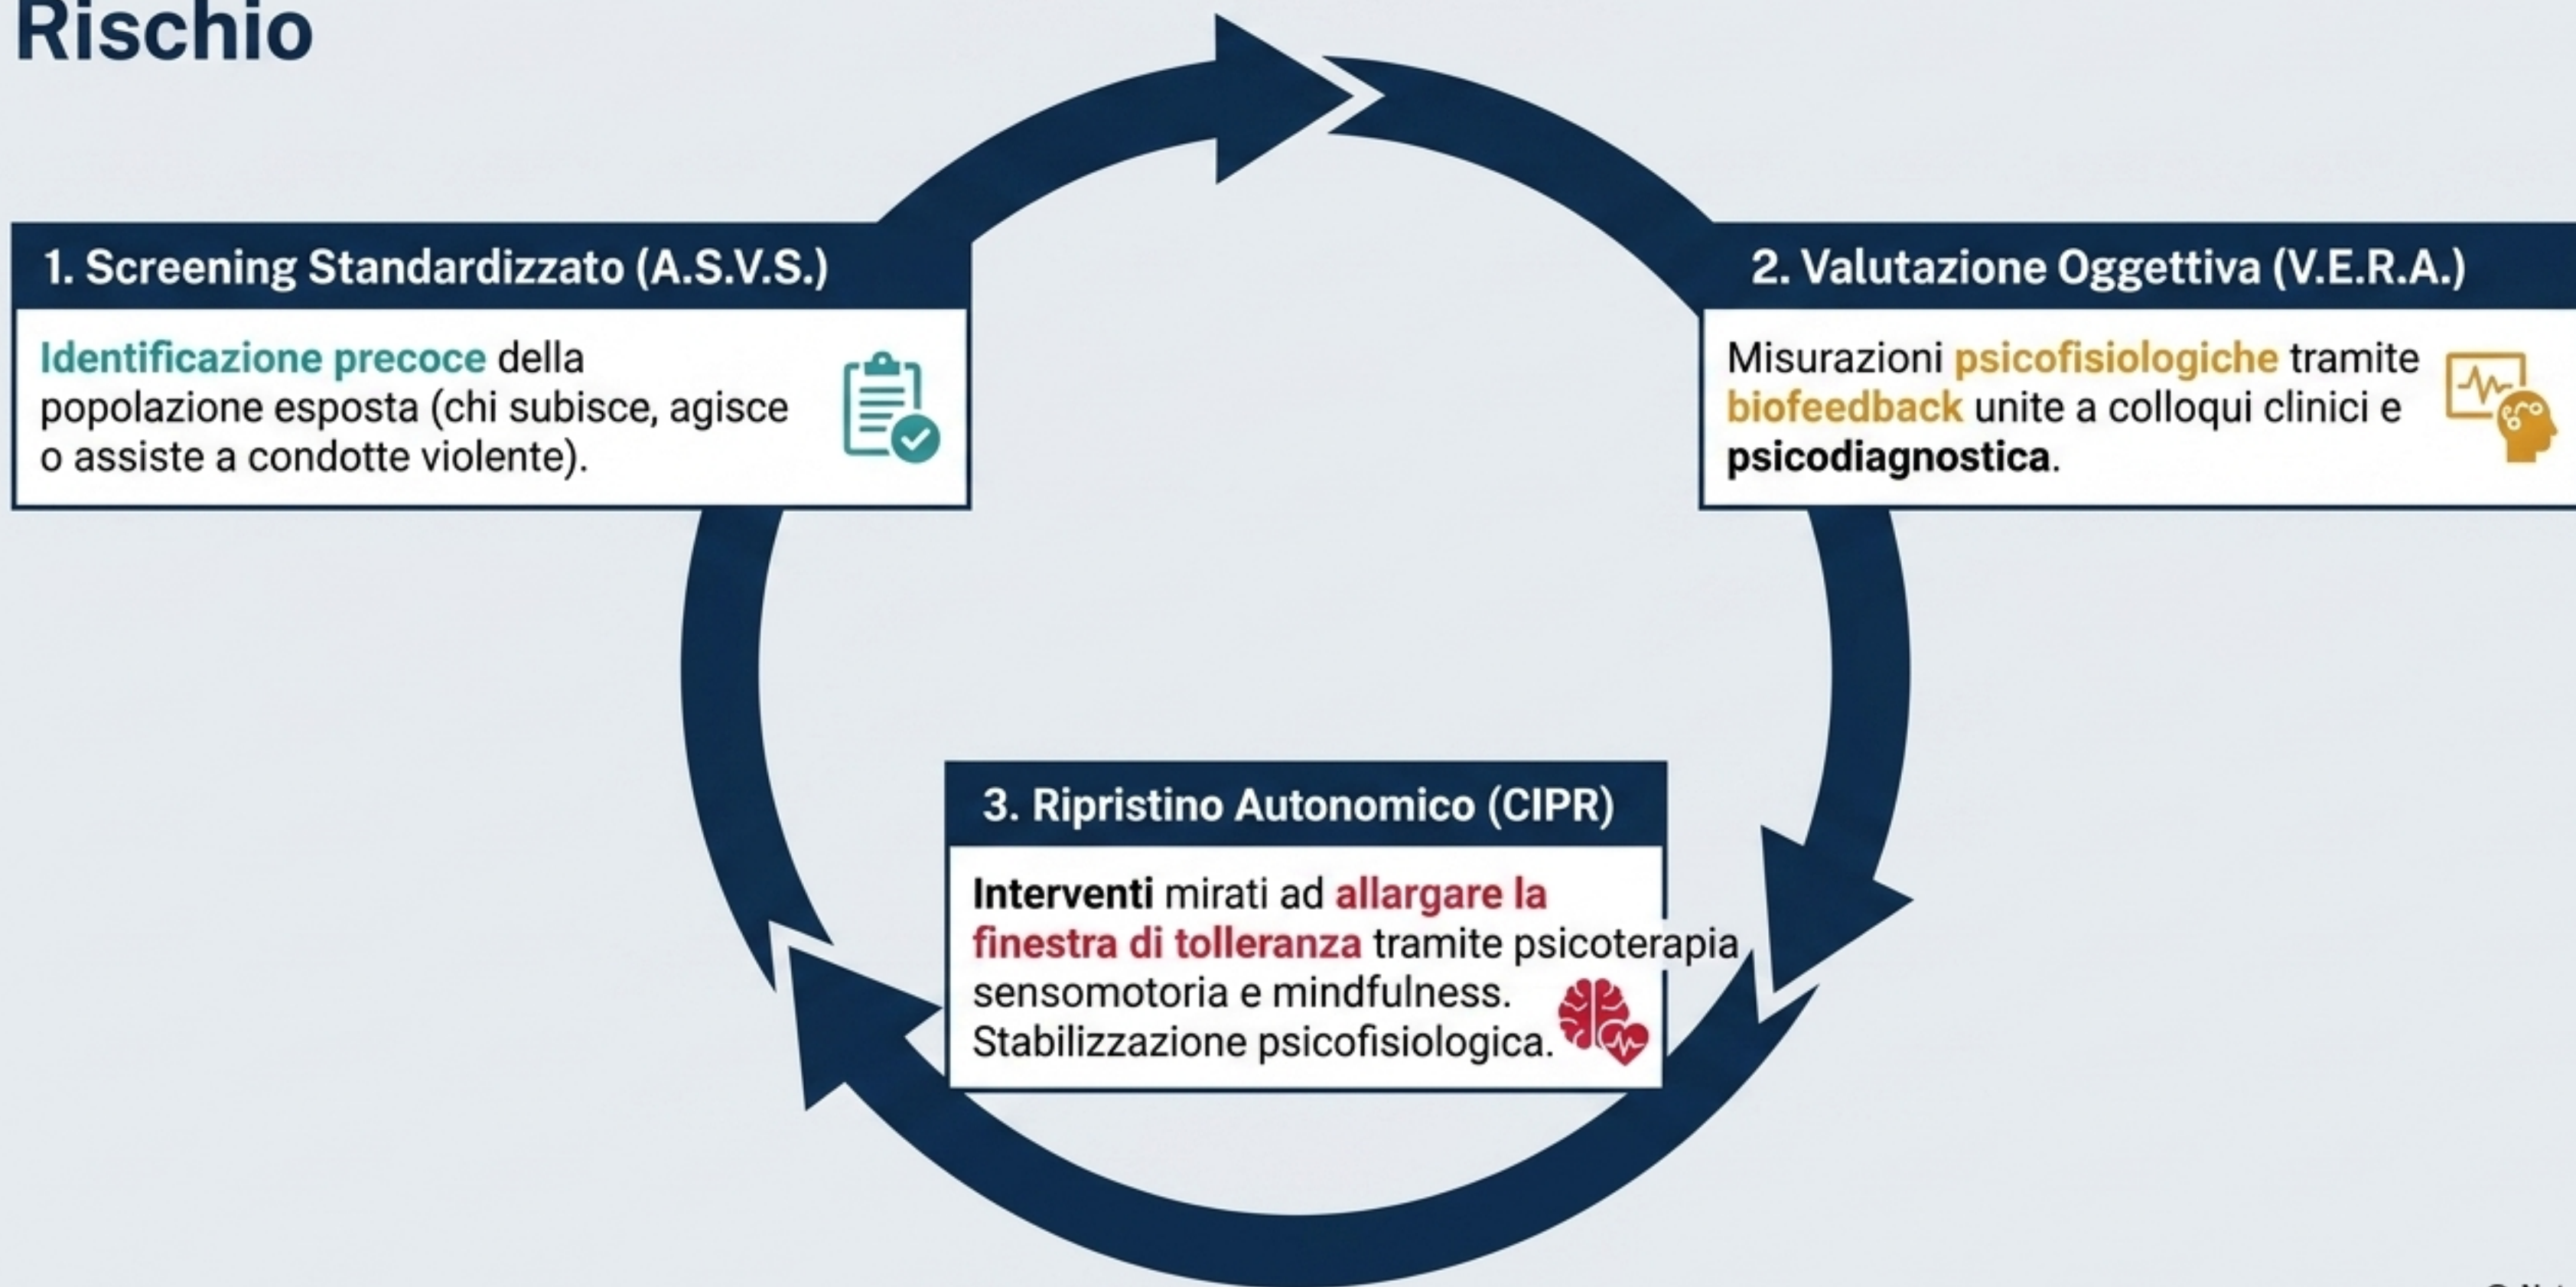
Rischio

1. Screening Standardizzato (A.S.V.S.)

Identificazione precoce della popolazione esposta (chi subisce, agisce o assiste a condotte violente).

2. Valutazione Oggettiva (V.E.R.A.)

Misurazioni psicofisiologiche tramite biofeedback unite a colloqui clinici e psicodiagnostica.

3. Ripristino Autonomico (CIPR)

Interventi mirati ad allargare la finestra di tolleranza tramite psicoterapia sensomotoria e mindfulness. Stabilizzazione psicofisiologica.

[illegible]